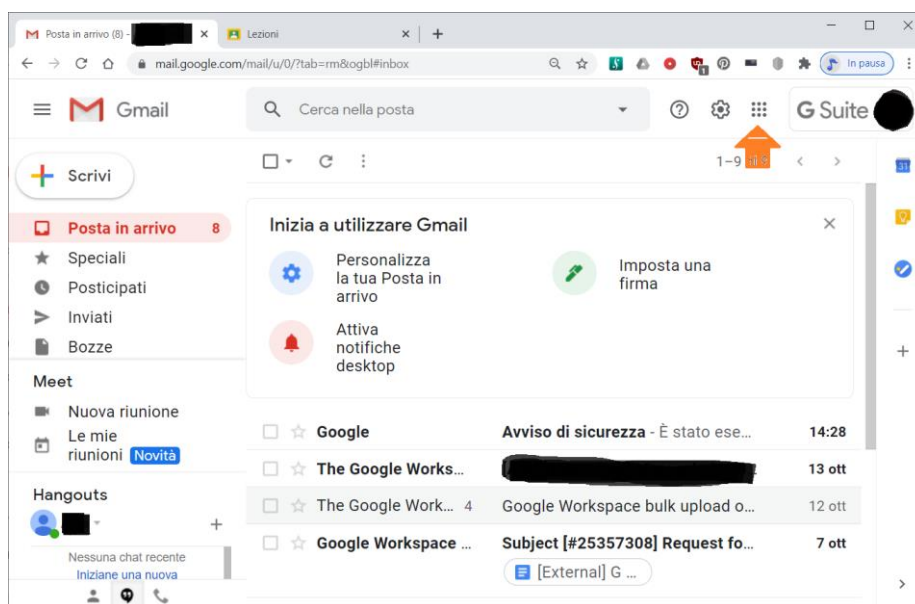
Posta in arrivo (8) - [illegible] ×
Lezioni ×
+
mail.google.com/mail/u/0/?tab=rm&ogbl#inbox
In pausa
Gmail
Cerca nella posta
G Suite
Scrivi
1–9 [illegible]
Posta in arrivo 8
Speciali
Posticipati
Inviati
Bozze
Meet
Nuova riunione
Le mie riunioni Novità
Hangouts
Nessuna chat recente
Iniziane una nuova
Inizia a utilizzare Gmail
Personalizza la tua Posta in arrivo
Imposta una firma
Attiva notifiche desktop
Google | Avviso di sicurezza - È stato ese... | 14:28
The Google Works... | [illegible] | 13 ott
The Google Work... 4 | Google Workspace bulk upload o... | 12 ott
Google Workspace ... | Subject [#25357308] Request fo... | 7 ott
[External] G ...
31